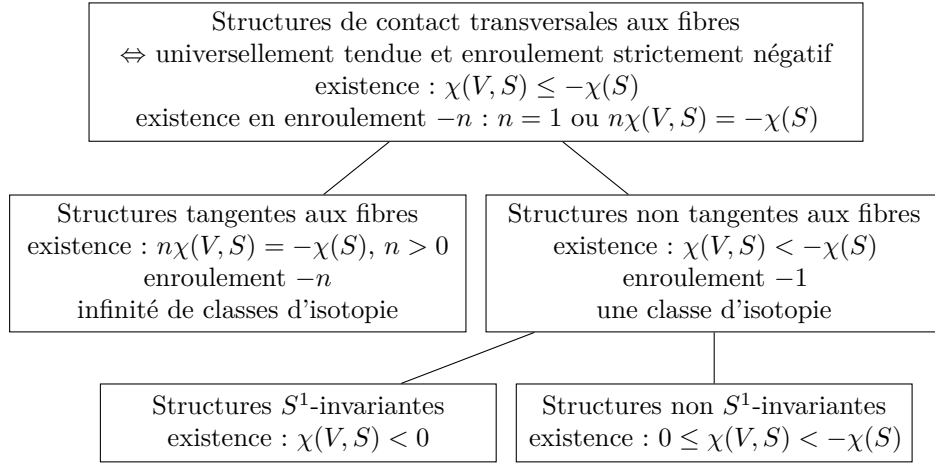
Structures de contact transversales aux fibres
$\Leftrightarrow$ universellement tendue et enroulement strictement négatif
existence : $\chi(V,S) \leq -\chi(S)$
existence en enroulement $-n$ : $n=1$ ou $n\chi(V,S) = -\chi(S)$

Structures tangentes aux fibres
existence : $n\chi(V,S) = -\chi(S)$, $n > 0$
enroulement $-n$
infinité de classes d'isotopie

Structures non tangentes aux fibres
existence : $\chi(V,S) < -\chi(S)$
enroulement $-1$
une classe d'isotopie

Structures $S^1$-invariantes
existence : $\chi(V,S) < 0$

Structures non $S^1$-invariantes
existence : $0 \leq \chi(V,S) < -\chi(S)$